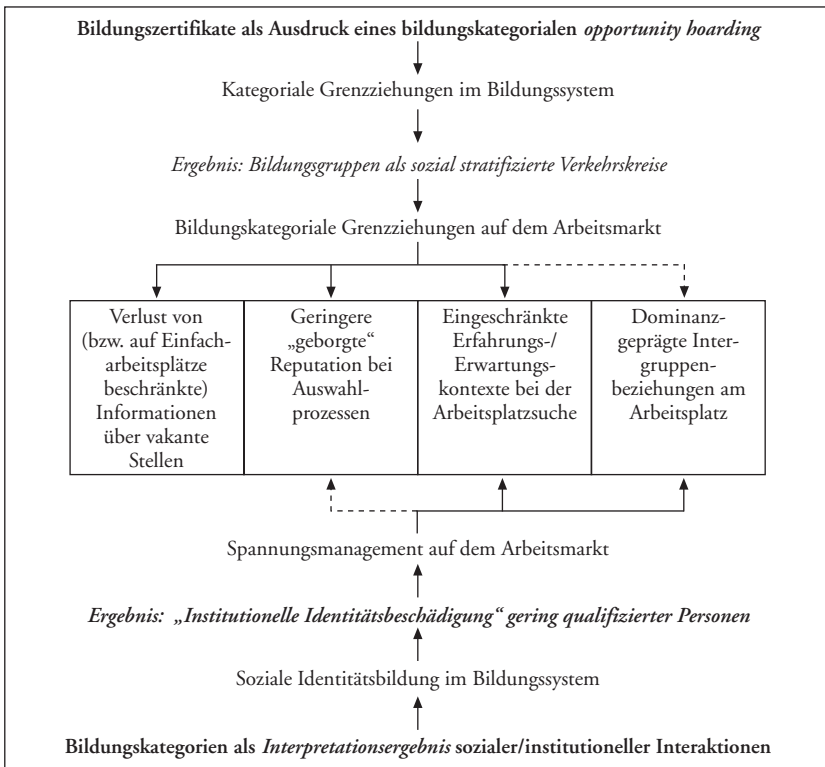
Bildungszertifikate als Ausdruck eines bildungskategorialen *opportunity hoarding*

Kategoriale Grenzziehungen im Bildungssystem

*Ergebnis: Bildungsgruppen als sozial stratifizierte Verkehrskreise*

Bildungskategoriale Grenzziehungen auf dem Arbeitsmarkt

| Verlust von (bzw. auf Einfacharbeitsplätze beschränkte) Informationen über vakante Stellen | Geringere „geborgte" Reputation bei Auswahlprozessen | Eingeschränkte Erfahrungs-/ Erwartungskontexte bei der Arbeitsplatzsuche | Dominanzgeprägte Intergruppenbeziehungen am Arbeitsplatz |
|---|---|---|---|

Spannungsmanagement auf dem Arbeitsmarkt

*Ergebnis: „Institutionelle Identitätsbeschädigung" gering qualifizierter Personen*

Soziale Identitätsbildung im Bildungssystem

Bildungskategorien als *Interpretationsergebnis* sozialer/institutioneller Interaktionen